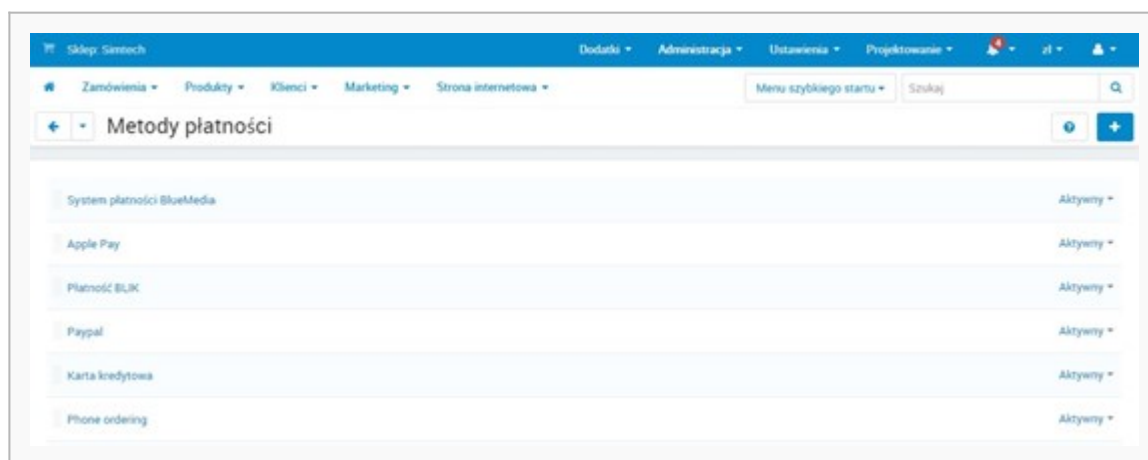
Sklep: Simtech

Dodatki ▾ Administracja ▾ Ustawienia ▾ Projektowanie ▾ 4 ▾ zł ▾ ▾

Zamówienia ▾ Produkty ▾ Klienci ▾ Marketing ▾ Strona internetowa ▾

Menu szybkiego startu ▾ Szukaj

Metody płatności

System płatności BlueMedia Aktywny ▾

Apple Pay Aktywny ▾

Płatność BLIK Aktywny ▾

Paypal Aktywny ▾

Karta kredytowa Aktywny ▾

Phone ordering Aktywny ▾